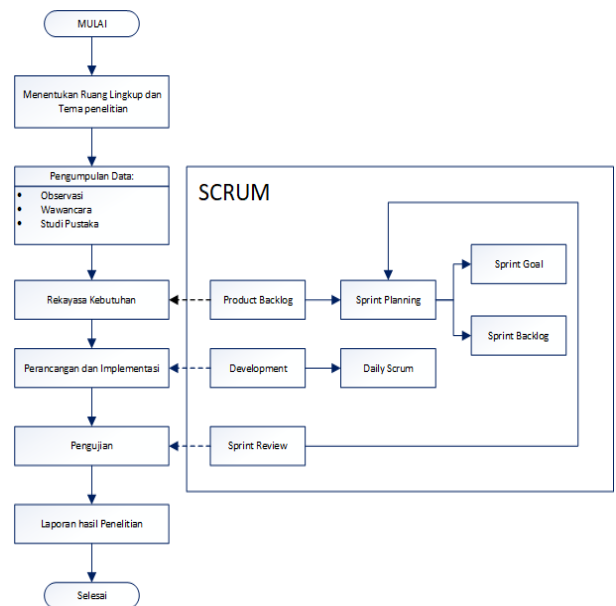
MULAI

Menentukan Ruang Lingkup dan Tema penelitian

Pengumpulan Data:
- Observasi
- Wawancara
- Studi Pustaka

SCRUM

Rekayasa Kebutuhan

Product Backlog

Sprint Planning

Sprint Goal

Sprint Backlog

Perancangan dan Implementasi

Development

Daily Scrum

Pengujian

Sprint Review

Laporan hasil Penelitian

Selesai